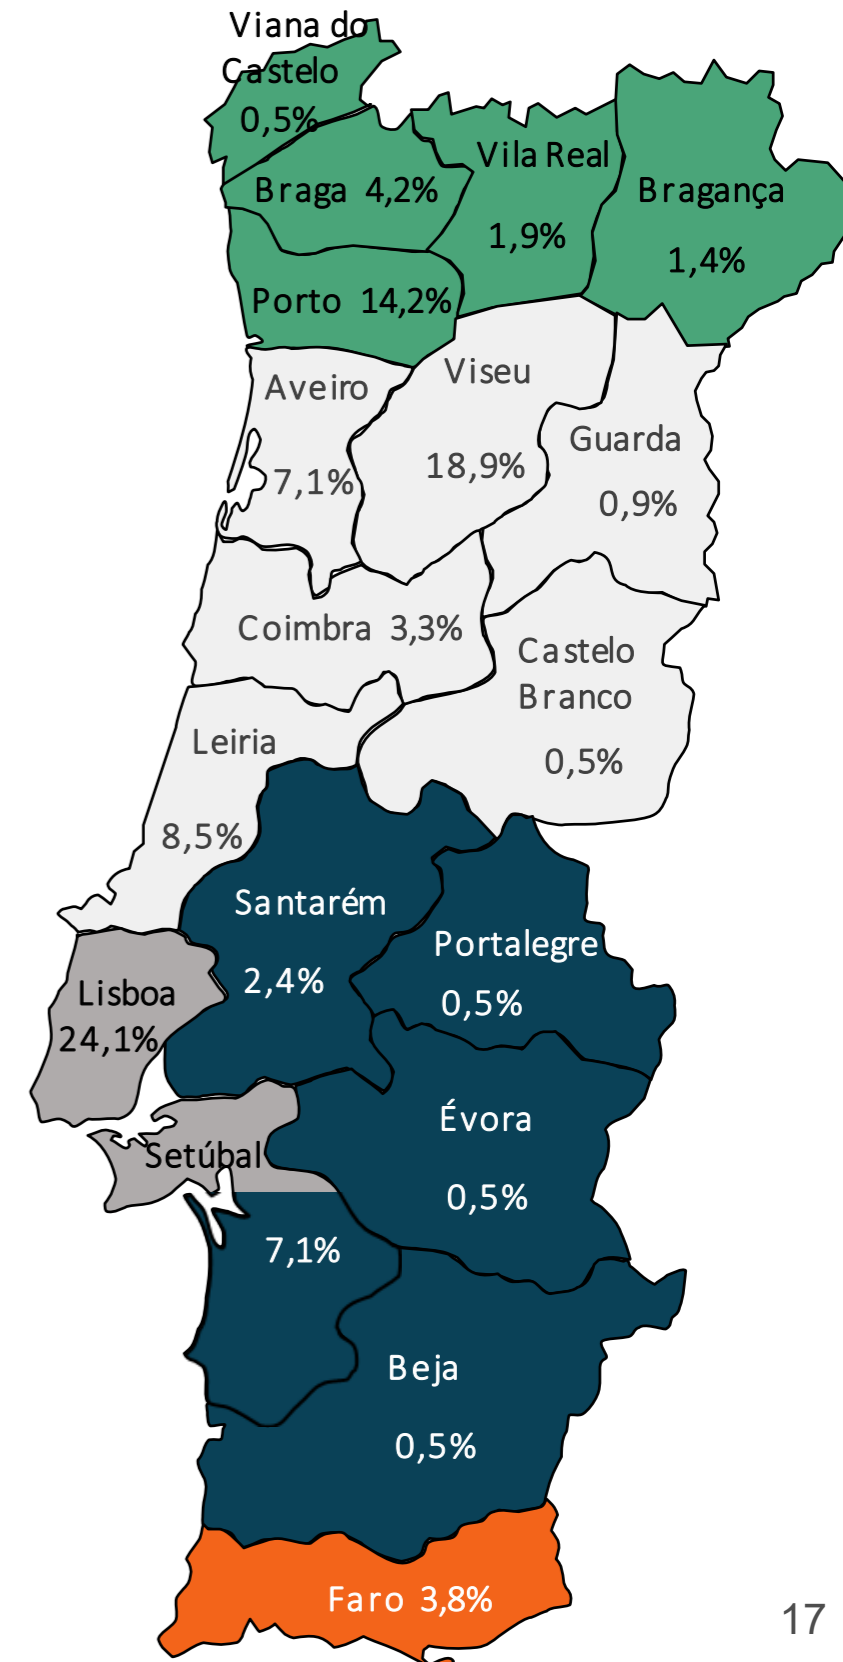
Viana do Castelo 0,5%

Braga 4,2%

Vila Real 1,9%

Bragança 1,4%

Porto 14,2%

Aveiro 7,1%

Viseu 18,9%

Guarda 0,9%

Coimbra 3,3%

Castelo Branco 0,5%

Leiria 8,5%

Santarém 2,4%

Portalegre 0,5%

Lisboa 24,1%

Évora 0,5%

Setúbal 7,1%

Beja 0,5%

Faro 3,8%

17